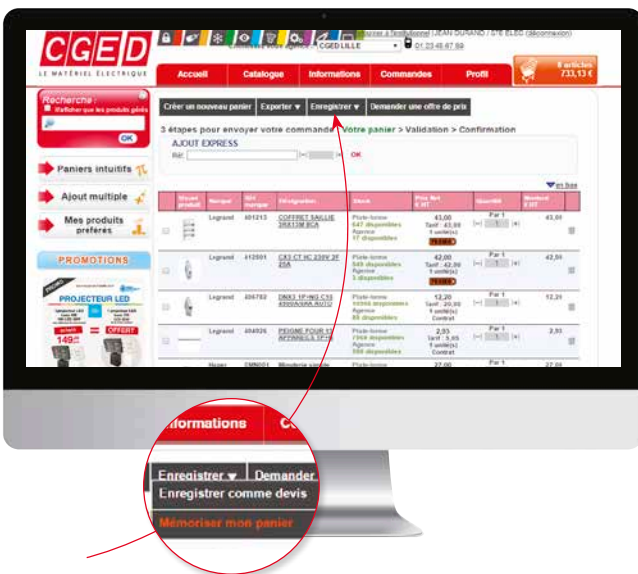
CGED
LE MATÉRIEL ÉLECTRIQUE

Bonjour à l'utilisateur JEAN DURAND / DTE ELEC (déconnexion)
Commandez dans votre agence : CGED LILLE
01 23 45 67 89

6 articles
733,13 €

Accueil
Catalogue
Informations
Commandes
Profil

Recherche :
Afficher que les produits gérés
OK

Paniers intuitifs
Ajout multiple
Mes produits préférés

PROMOTIONS
PROJECTEUR LED
OFFERT
149

Créer un nouveau panier
Exporter ▾
Enregistrer ▾
Demander une offre de prix

3 étapes pour envoyer votre commande : Votre panier > Validation > Confirmation

AJOUT EXPRESS
Réf.
OK

en bas

| | Visuel produit | Marque | Réf marque | Désignation | Stock | Prix Net € HT | Quantité | Montant € HT | |
|---|---|---|---|---|---|---|---|---|---|
| | | Legrand | 401213 | COFFRET SAILLIE 3RX13M BCA | Plate-forme 647 disponibles Agence 17 disponibles | 43,00 Tarif : 43,00 1 unité(s) PROMO | Par 1 [-] 1 [+] | 43,00 | |
| | | Legrand | 412501 | CX3 CT HC 230V 2F 25A | Plate-forme 549 disponibles Agence 3 disponibles | 42,00 Tarif : 42,00 1 unité(s) PROMO | Par 1 [-] 1 [+] | 42,00 | |
| | | Legrand | 406782 | DNX3 1P+NG C16 4500/6KA AUTO | Plate-forme 16996 disponibles Agence 85 disponibles | 12,20 Tarif : 20,00 1 unité(s) Contrat | Par 1 [-] 1 [+] | 12,20 | |
| | | Legrand | 404926 | PEIGNE POUR 13 APPAREILS 1P+N | Plate-forme 7364 disponibles Agence 200 disponibles | 2,93 Tarif : 5,05 1 unité(s) Contrat | Par 1 [-] 1 [+] | 2,93 | |
| | | Hager | EMN001 | Minuterie simple | Plate-forme | 27,00 | Par 1 | 27,00 | |

Informations
Co
Enregistrer ▾
Demander
Enregistrer comme devis
Mémoriser mon panier